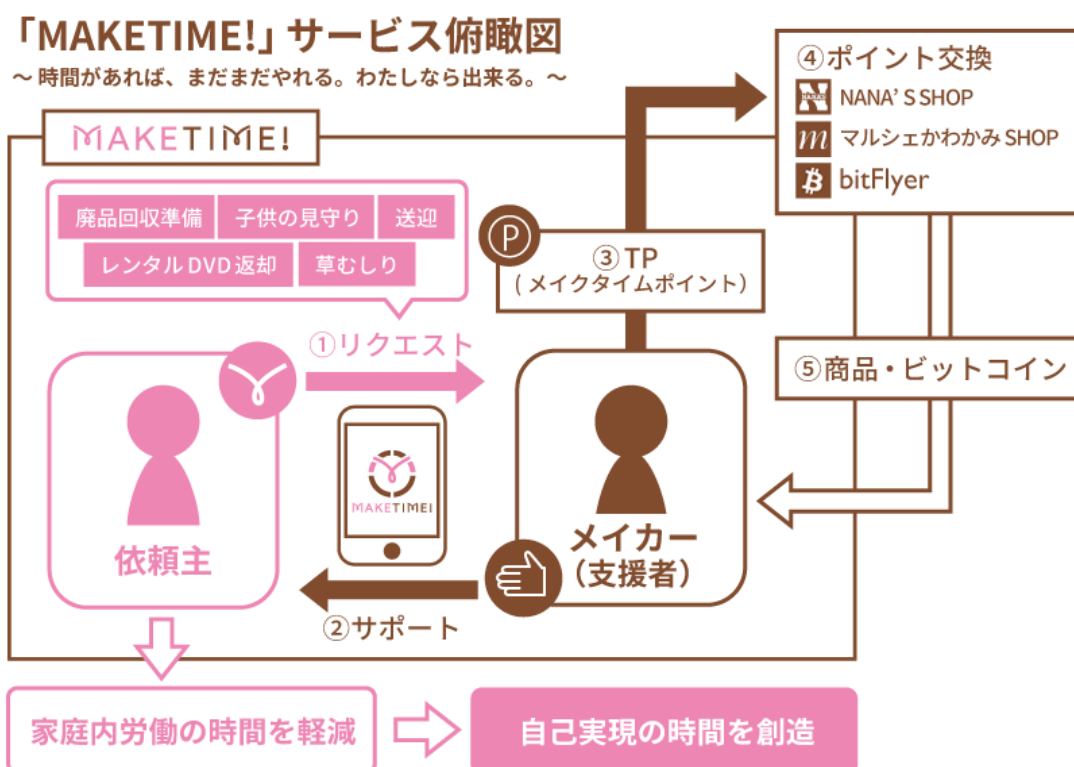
「MAKETIME!」サービス俯瞰図
〜 時間があれば、まだまだやれる。わたしなら出来る。〜

MAKETIME!

廃品回収準備
子供の見守り
送迎
レンタルDVD返却
草むしり

④ポイント交換
NANA' S SHOP
マルシェかわかみSHOP
bitFlyer

P
③TP
（メイクタイムポイント）

①リクエスト

⑤商品・ビットコイン

MAKETIME!

依頼主

メイカー
（支援者）

②サポート

家庭内労働の時間を軽減
自己実現の時間を創造